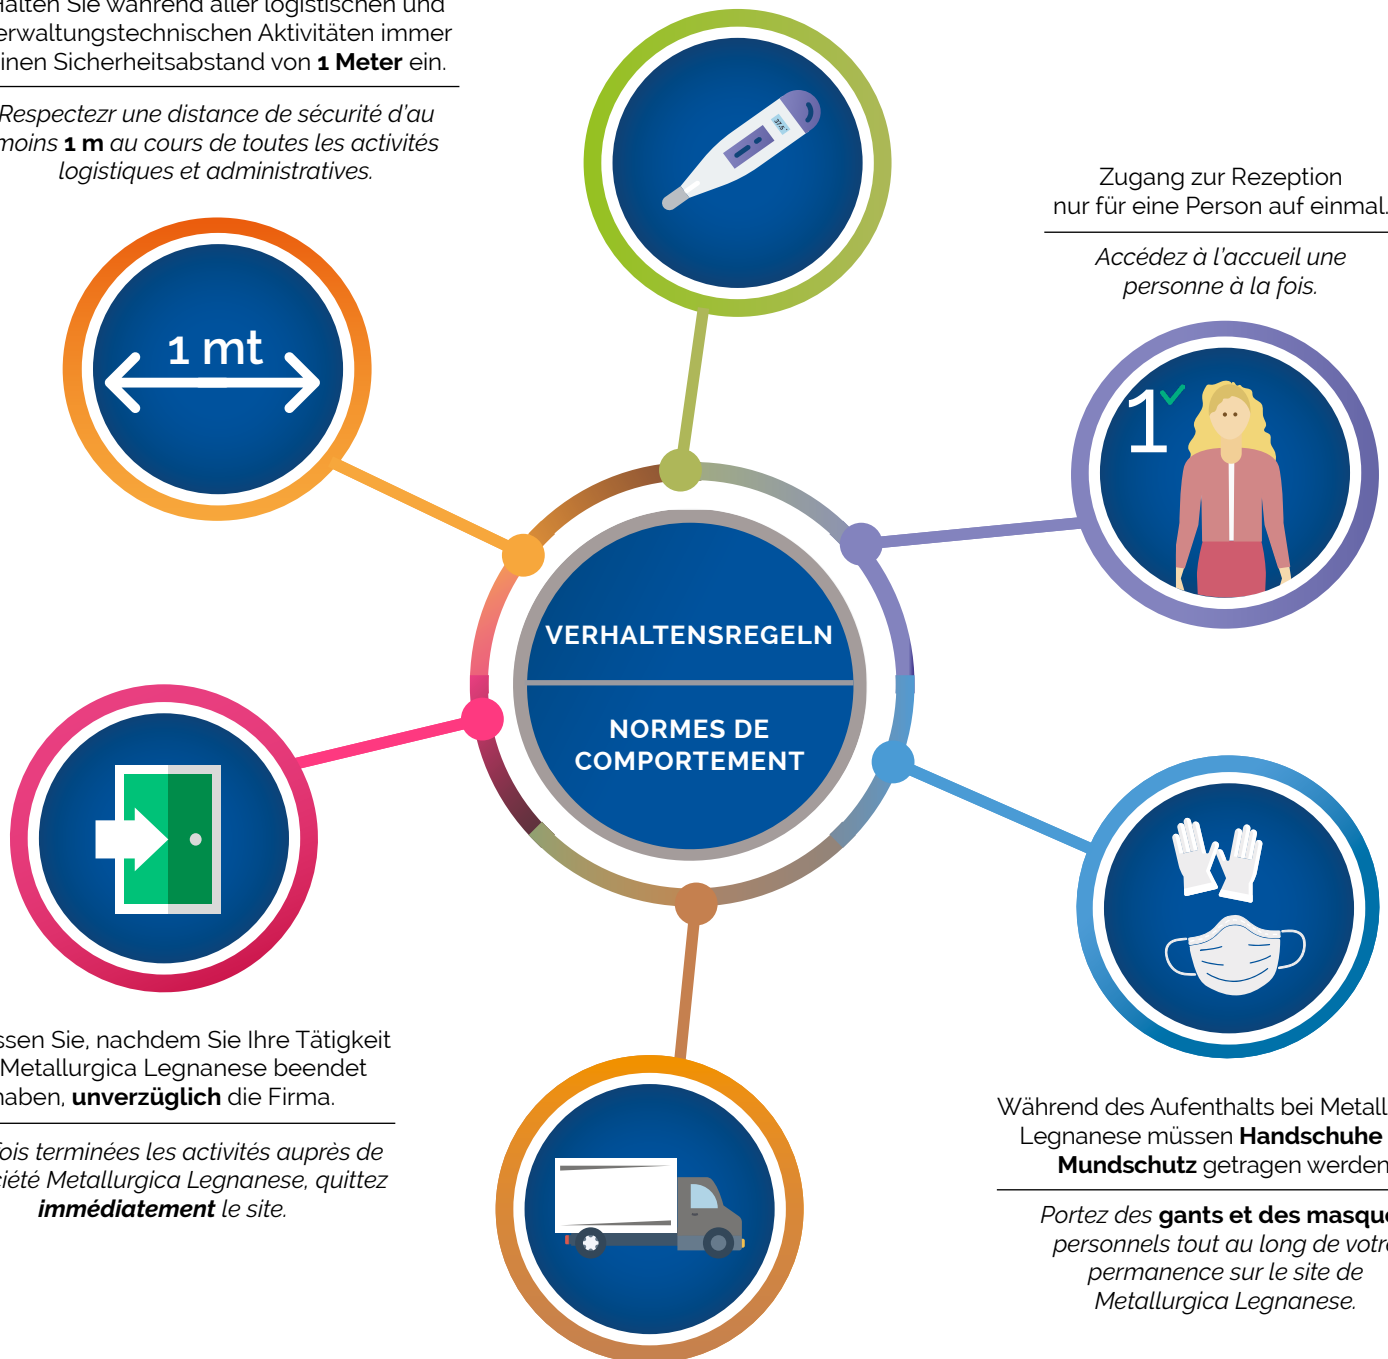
alten Sie während aller logistischen und erwaltungstechnischen Aktivitäten immer inen Sicherheitsabstand von **1 Meter** ein.

Respectezr une distance de sécurité d'au moins **1 m** au cours de toutes les activités logistiques et administratives.

Zugang zur Rezeption nur für eine Person auf einmal.

Accédez à l'accueil une personne à la fois.

1 mt

1

VERHALTENSREGELN

NORMES DE COMPORTEMENT

ssen Sie, nachdem Sie Ihre Tätigkeit Metallurgica Legnanese beendet haben, **unverzüglich** die Firma.

ois terminées les activités auprès de iété Metallurgica Legnanese, quittez **immédiatement** le site.

Während des Aufenthalts bei Metall Legnanese müssen **Handschuhe** **Mundschutz** getragen werden

Portez des **gants et des masqu** personnels tout au long de votr permanence sur le site de Metallurgica Legnanese.